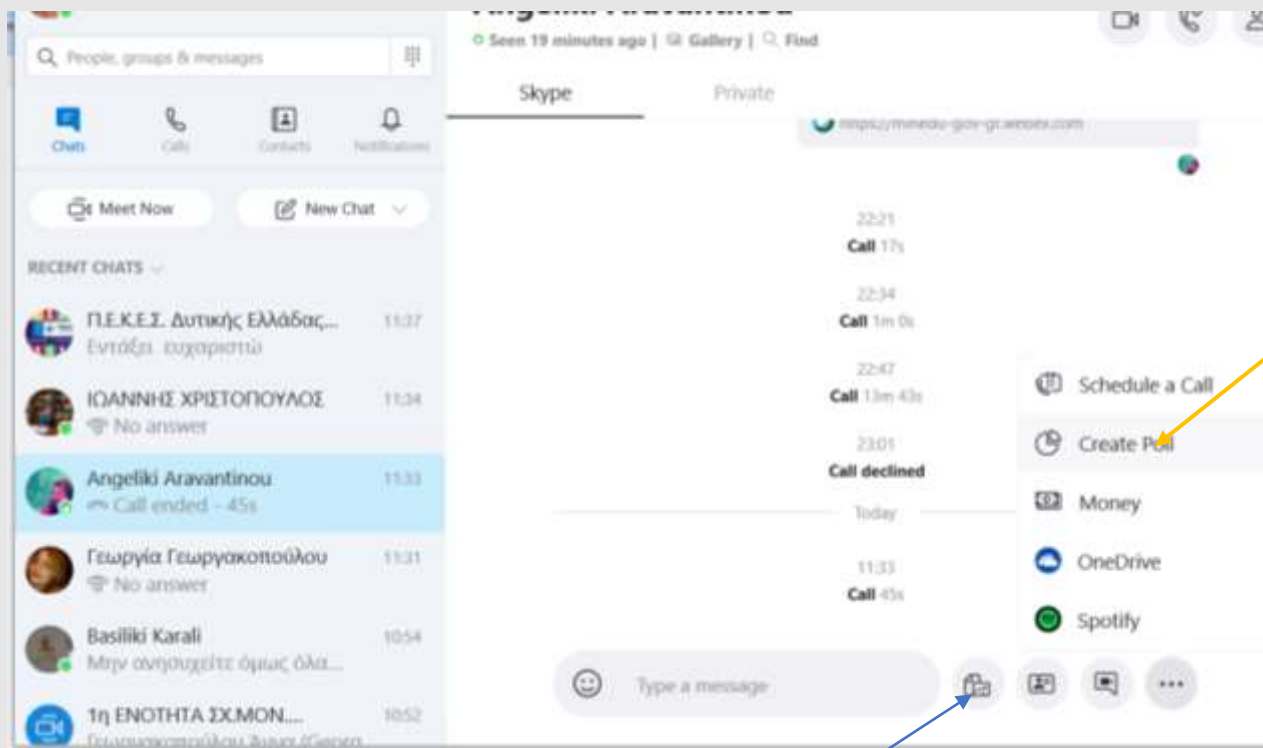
People, groups & messages

Chats
Calls
Contacts
Notifications

Meet Now
New Chat

RECENT CHATS

Π.Ε.Κ.Ε.Σ. Δυτικής Ελλάδας... 11:37
Εντάξει ευχαριστώ

ΙΩΑΝΝΗΣ ΧΡΙΣΤΟΠΟΥΛΟΣ 11:34
No answer

Angeliki Aravantinou 11:33
Call ended - 45s

Γεωργία Γεωργακοπούλου 11:31
No answer

Basiliki Karali 10:54
Μην ανησυχείτε όμως όλα...

1η ΕΝΟΤΗΤΑ ΣΧ.ΜΟΝ... 10:52
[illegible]

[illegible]
Seen 19 minutes ago | Gallery | Find

Skype
Private

https://minedu-gov-gr.webex.com

22:21
Call 17s

22:34
Call 1m 0s

22:47
Call 13m 43s

23:01
Call declined

Today

11:33
Call 45s

Schedule a Call
Create Poll
Money
OneDrive
Spotify

Type a message